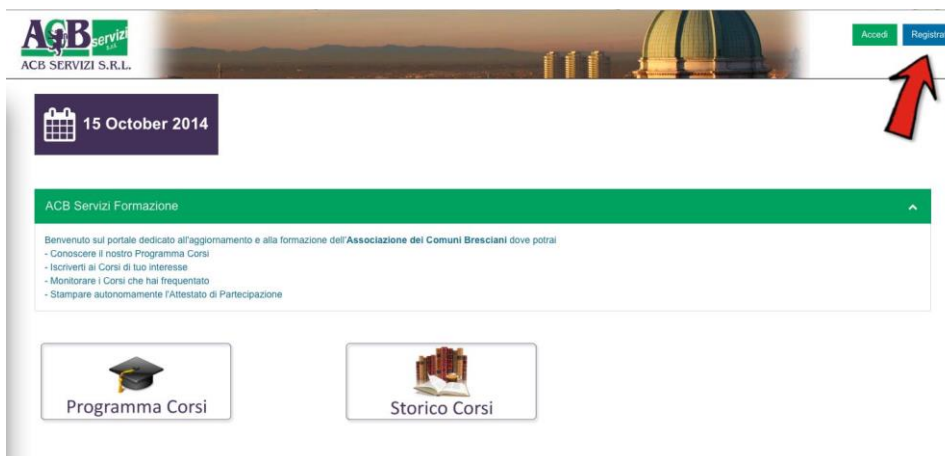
ACB servizi s.r.l.
ACB SERVIZI S.R.L.

Accedi Registra

15 October 2014

ACB Servizi Formazione

Benvenuto sul portale dedicato all'aggiornamento e alla formazione dell'**Associazione dei Comuni Bresciani** dove potrai
- Conoscere il nostro Programma Corsi
- Iscriverti ai Corsi di tuo interesse
- Monitorare i Corsi che hai frequentato
- Stampare autonomamente l'Attestato di Partecipazione

Programma Corsi

Storico Corsi